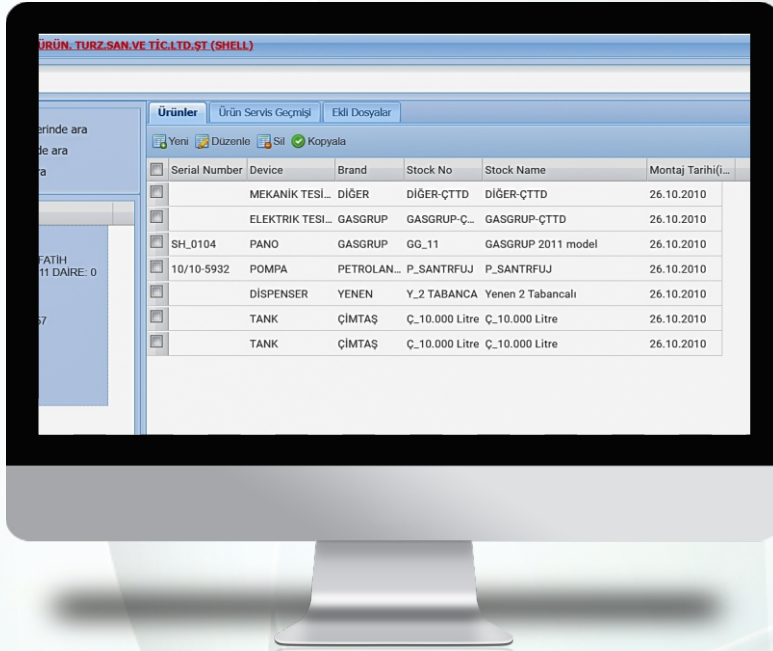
ÜRÜN. TURZ.SAN.VE TİC.LTD.ŞT (SHELL)

erinde ara
de ara
ra

FATİH
11 DAİRE: 0

57

Ürünler | Ürün Servis Geçmişi | Ekli Dosyalar

Yeni | Düzenle | Sil | Kopyala

| | Serial Number | Device | Brand | Stock No | Stock Name | Montaj Tarihi(i... |
|---|---|---|---|---|---|---|
| | | MEKANİK TESİ... | DİĞER | DİĞER-ÇTTD | DİĞER-ÇTTD | 26.10.2010 |
| | | ELEKTRIK TESI... | GASGRUP | GASGRUP-Ç... | GASGRUP-ÇTTD | 26.10.2010 |
| | SH_0104 | PANO | GASGRUP | GG_11 | GASGRUP 2011 model | 26.10.2010 |
| | 10/10-5932 | POMPA | PETROLAN... | P_SANTRFUJ | P_SANTRFUJ | 26.10.2010 |
| | | DİSPENSER | YENEN | Y_2 TABANCA | Yenen 2 Tabancalı | 26.10.2010 |
| | | TANK | ÇİMTAŞ | Ç_10.000 Litre | Ç_10.000 Litre | 26.10.2010 |
| | | TANK | ÇİMTAŞ | Ç_10.000 Litre | Ç_10.000 Litre | 26.10.2010 |